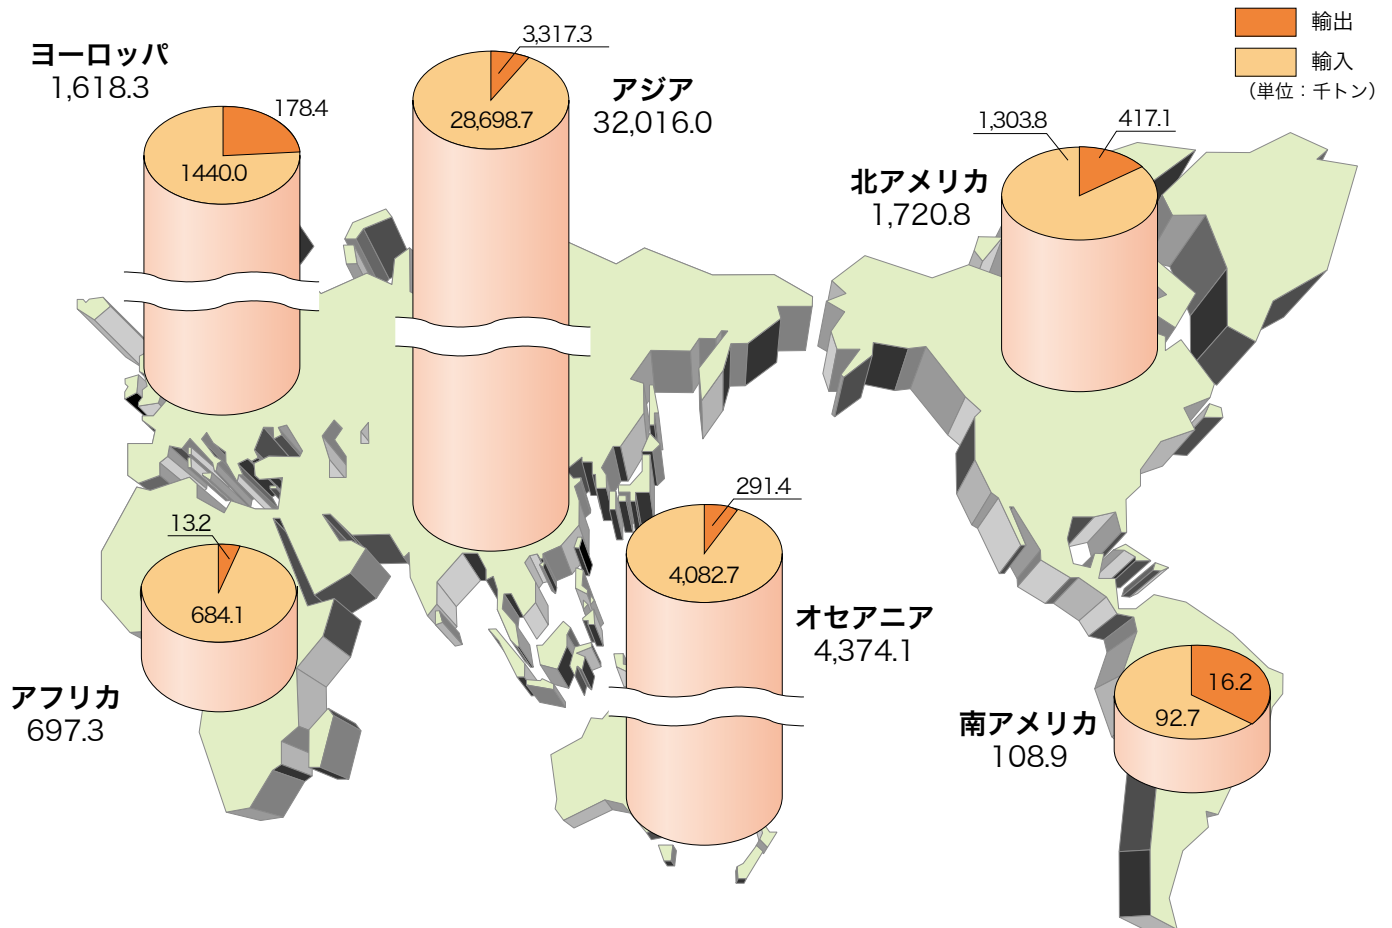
輸出
輸入
（単位：千トン）

ヨーロッパ
1,618.3
178.4
1440.0

3,317.3
28,698.7
アジア
32,016.0

1,303.8
417.1
北アメリカ
1,720.8

13.2
684.1
アフリカ
697.3

291.4
4,082.7
オセアニア
4,374.1

16.2
92.7
南アメリカ
108.9